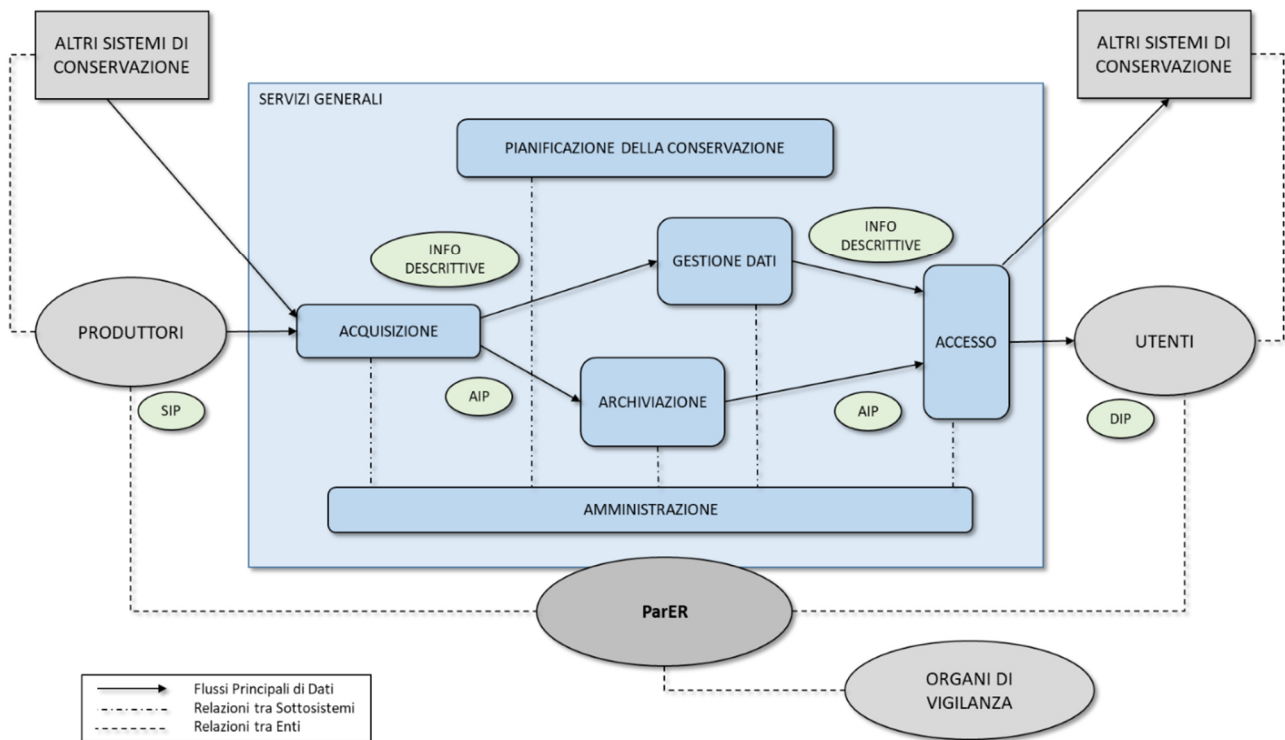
ALTRI SISTEMI DI CONSERVAZIONE

ALTRI SISTEMI DI CONSERVAZIONE

SERVIZI GENERALI

PIANIFICAZIONE DELLA CONSERVAZIONE

INFO DESCRITTIVE

GESTIONE DATI

INFO DESCRITTIVE

PRODUTTORI

ACQUISIZIONE

ACCESSO

UTENTI

SIP

AIP

ARCHIVIAZIONE

AIP

DIP

AMMINISTRAZIONE

ParER

ORGANI DI VIGILANZA

Flussi Principali di Dati
Relazioni tra Sottosistemi
Relazioni tra Enti